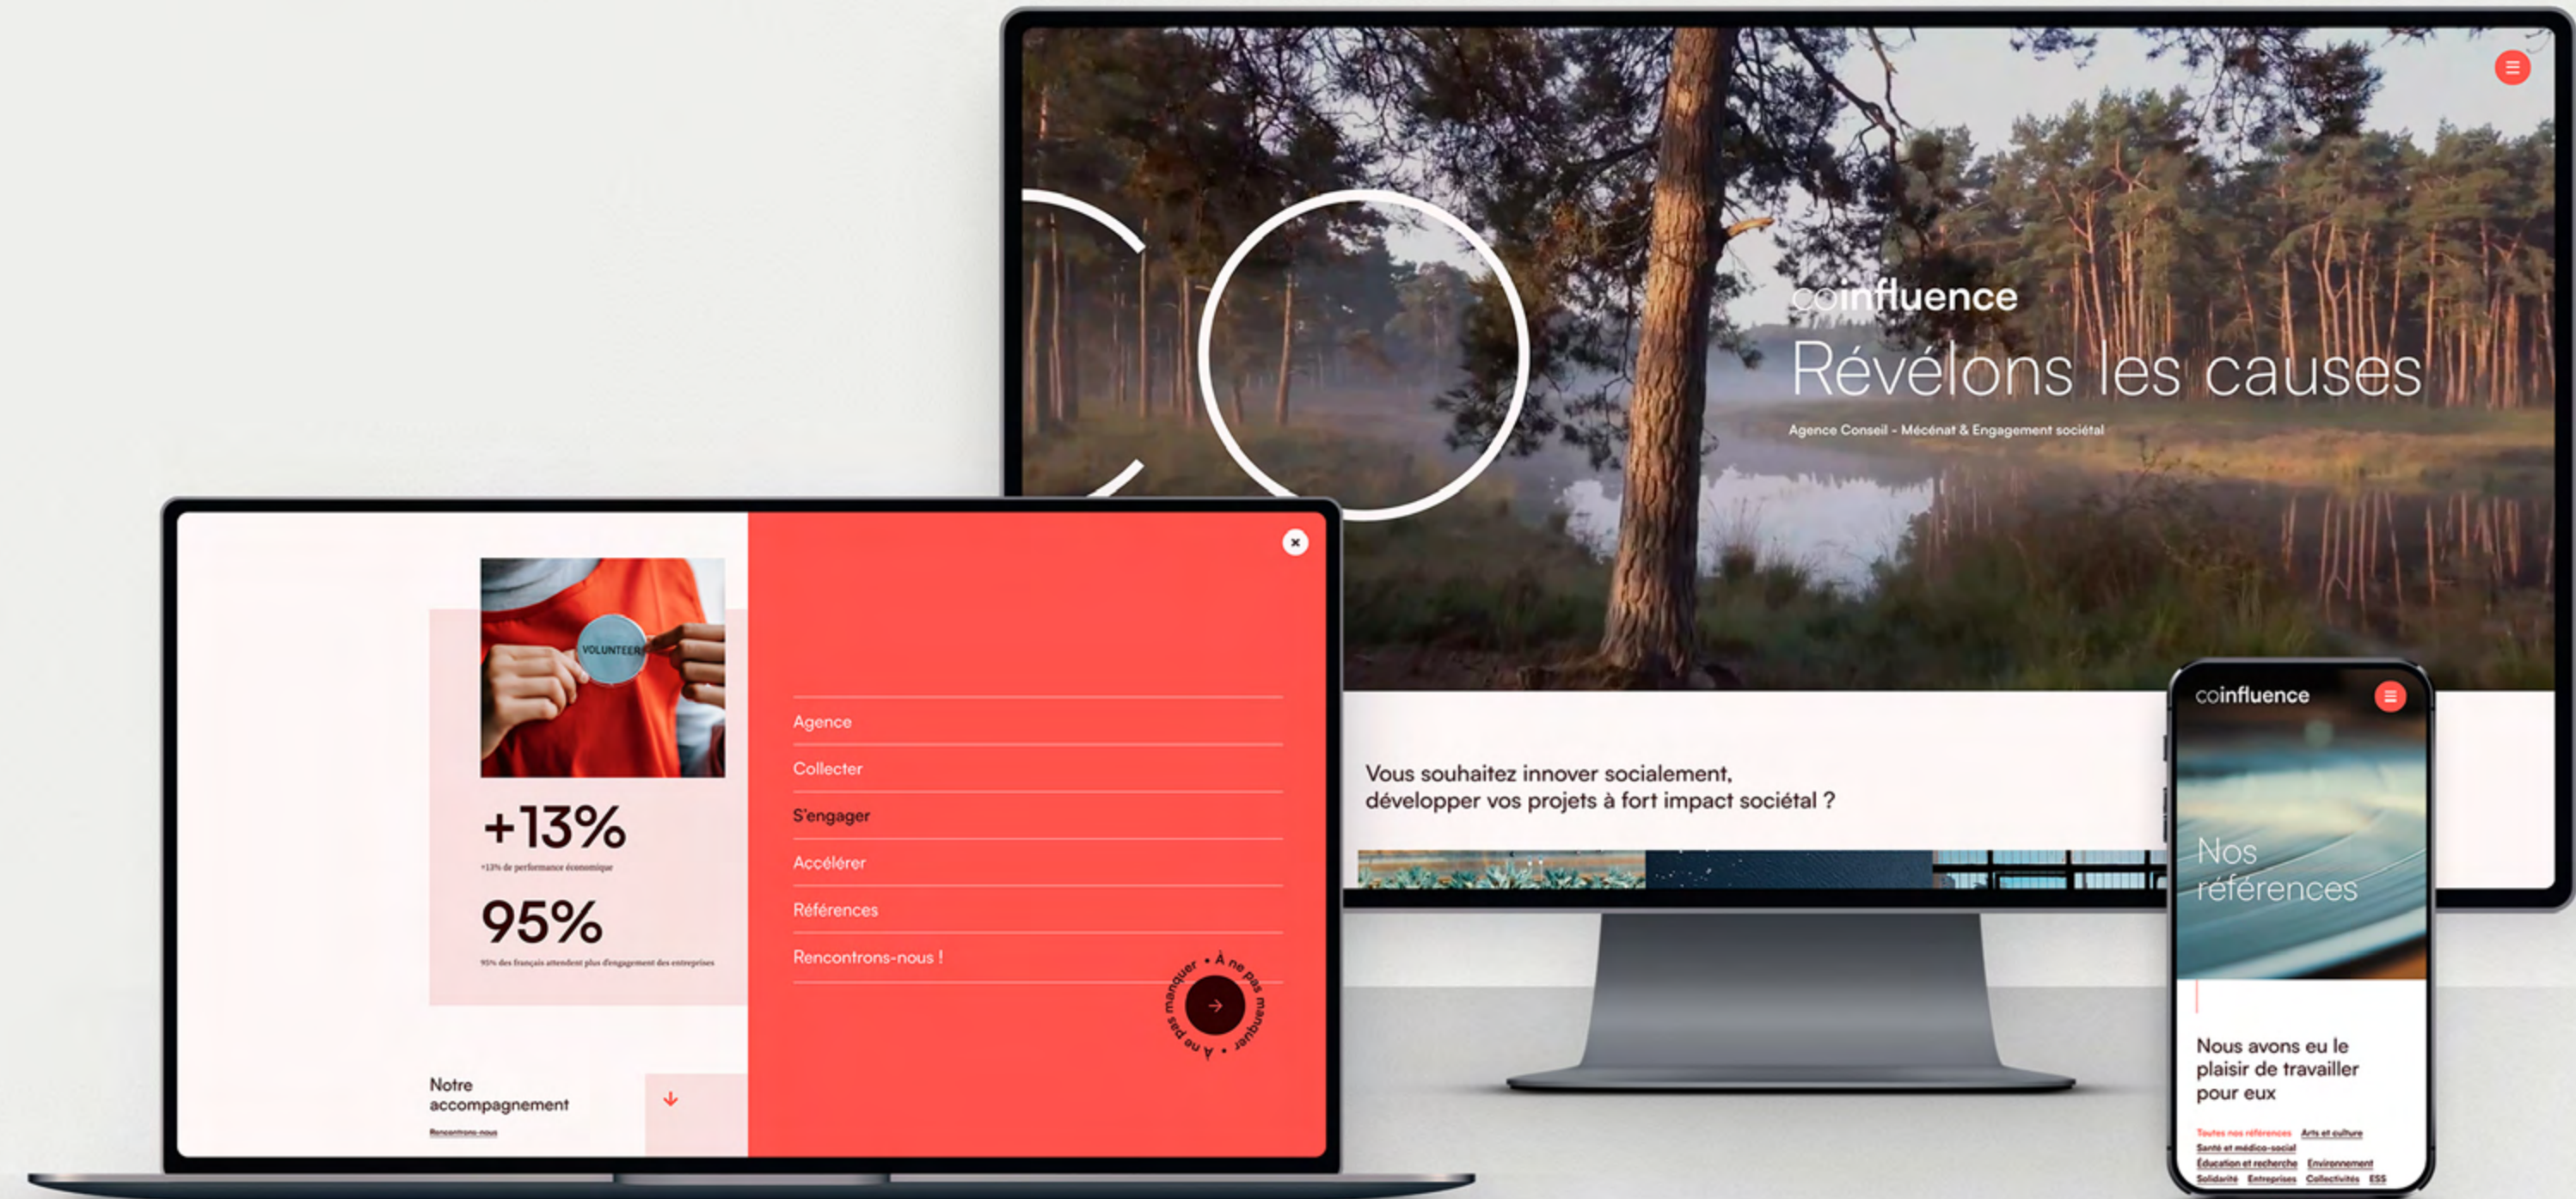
coinfluence

Révélons les causes

Agence Conseil - Mécénat & Engagement sociétal

Vous souhaitez innover socialement, développer vos projets à fort impact sociétal ?

VOLUNTEER

+13%

+13% de performance économique

95%

95% des français attendent plus d'engagement des entreprises

Notre accompagnement

Rencontrons-nous

Agence

Collecter

S'engager

Accélérer

Références

Rencontrons-nous !

À ne pas manquer • À ne pas manquer •

coinfluence

Nos références

Nous avons eu le plaisir de travailler pour eux

Toutes nos références Arts et culture
Santé et médico-social
Éducation et recherche Environnement
Solidarité Entreprises Collectivités ESS